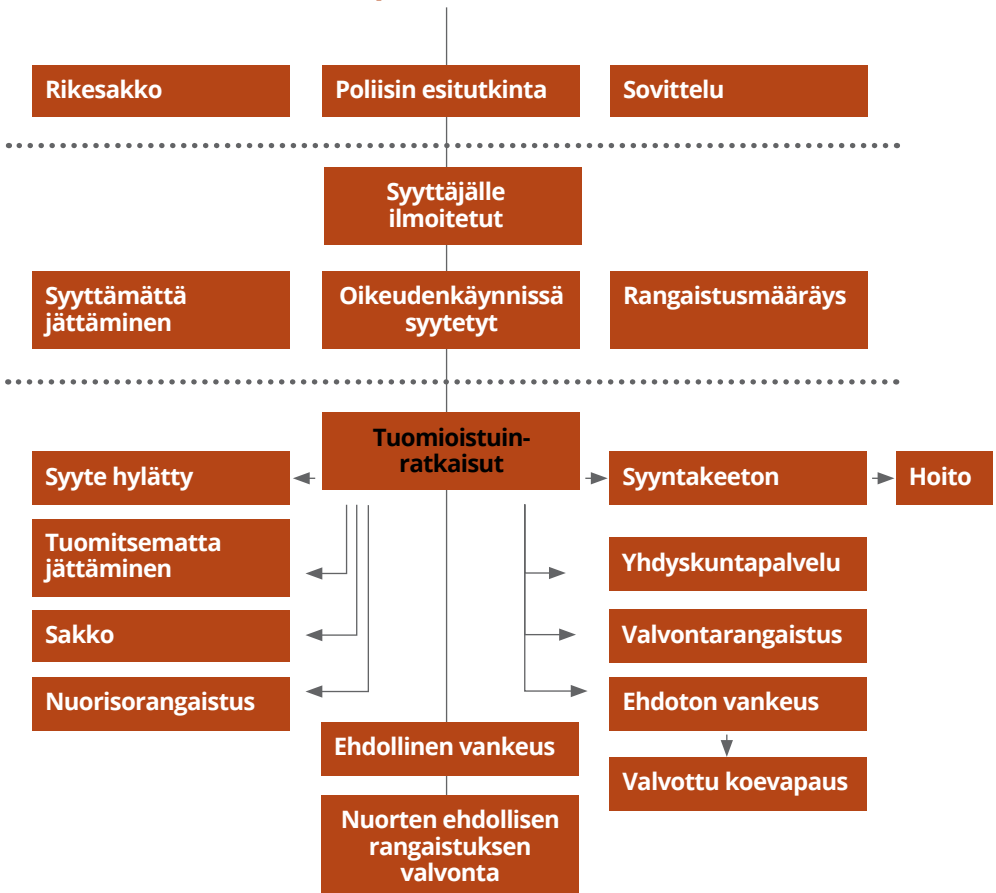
Rikesakko

Poliisin esitutkinta

Sovittelu

Syyttäjälle ilmoitetut

Syyttämättä jättäminen

Oikeudenkäynnissä syytetyt

Rangaistusmääräys

Tuomioistuinratkaisut

Syyte hylätty

Syyntakeeton

Hoito

Tuomitsematta jättäminen

Yhdyskuntapalvelu

Sakko

Valvontarangaistus

Nuorisorangaistus

Ehdoton vankeus

Ehdollinen vankeus

Valvottu koevapaus

Nuorten ehdollisen rangaistuksen valvonta